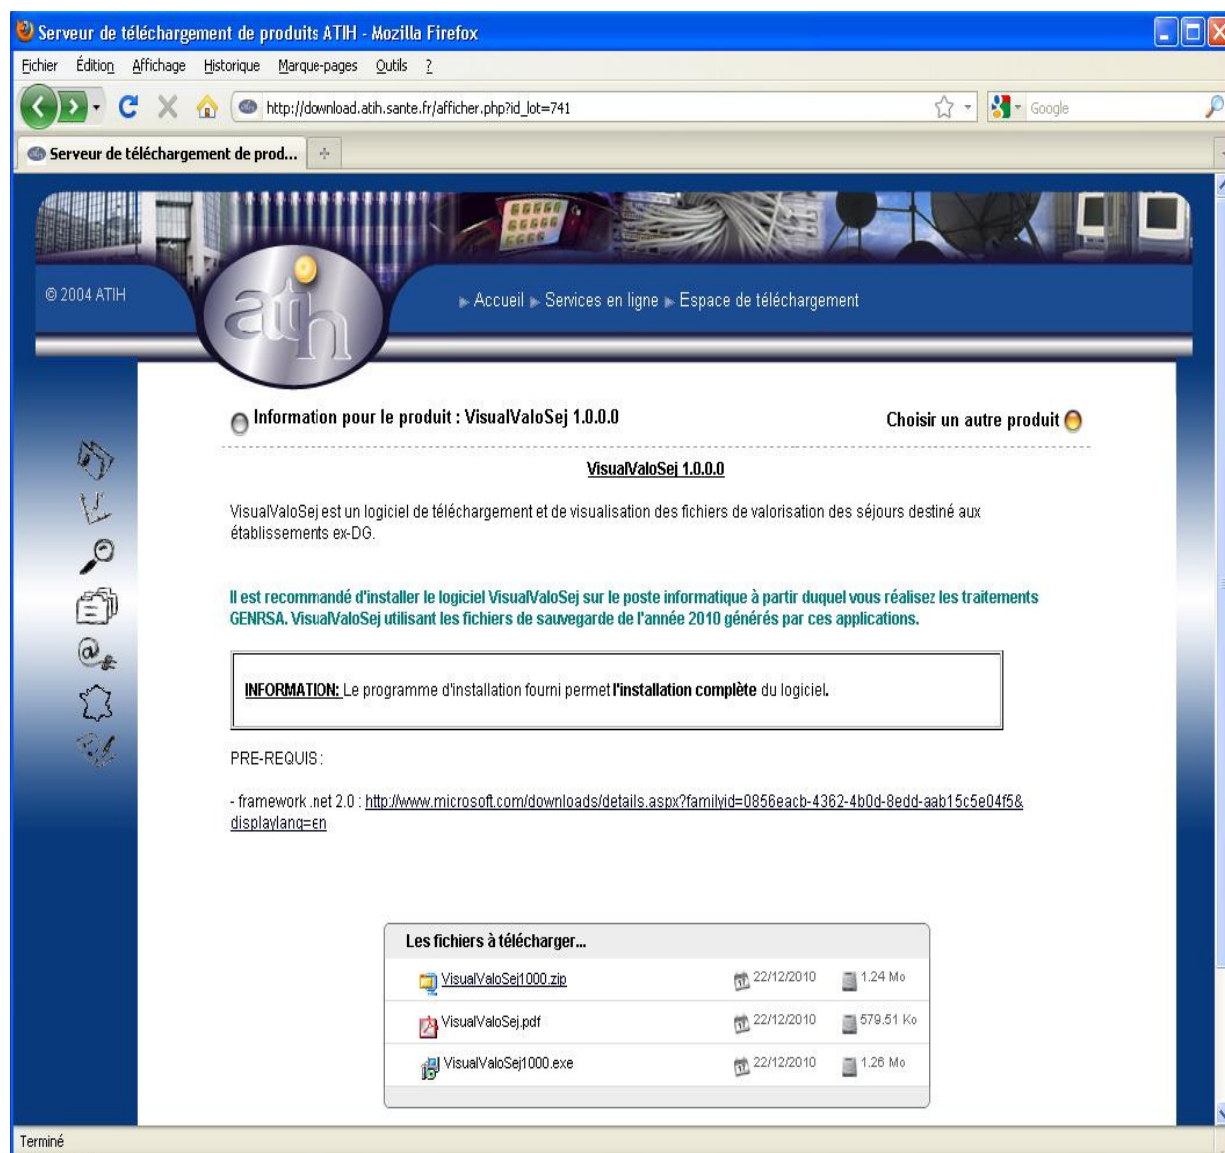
Serveur de téléchargement de produits ATIH - Mozilla Firefox

Fichier Édition Affichage Historique Marque-pages Outils ?

http://download.atih.sante.fr/afficher.php?id_lot=741

Google

Serveur de téléchargement de prod...

© 2004 ATIH

atih

Accueil Services en ligne Espace de téléchargement

Information pour le produit : VisualValoSej 1.0.0.0

Choisir un autre produit

VisualValoSej 1.0.0.0

VisualValoSej est un logiciel de téléchargement et de visualisation des fichiers de valorisation des séjours destiné aux établissements ex-DG.

Il est recommandé d'installer le logiciel VisualValoSej sur le poste informatique à partir duquel vous réalisez les traitements GENRSA. VisualValoSej utilisant les fichiers de sauvegarde de l'année 2010 générés par ces applications.

INFORMATION: Le programme d'installation fourni permet l'installation complète du logiciel.

PRE-REQUIS :

- framework .net 2.0 : http://www.microsoft.com/downloads/details.aspx?familyid=0856eacb-4362-4b0d-8edd-aab15c5e04f5&displaylang=en

Les fichiers à télécharger...

| | | |
|---|---|---|
| VisualValoSej1000.zip | 22/12/2010 | 1.24 Mo |
| VisualValoSej.pdf | 22/12/2010 | 579.51 Ko |
| VisualValoSej1000.exe | 22/12/2010 | 1.26 Mo |

Terminé